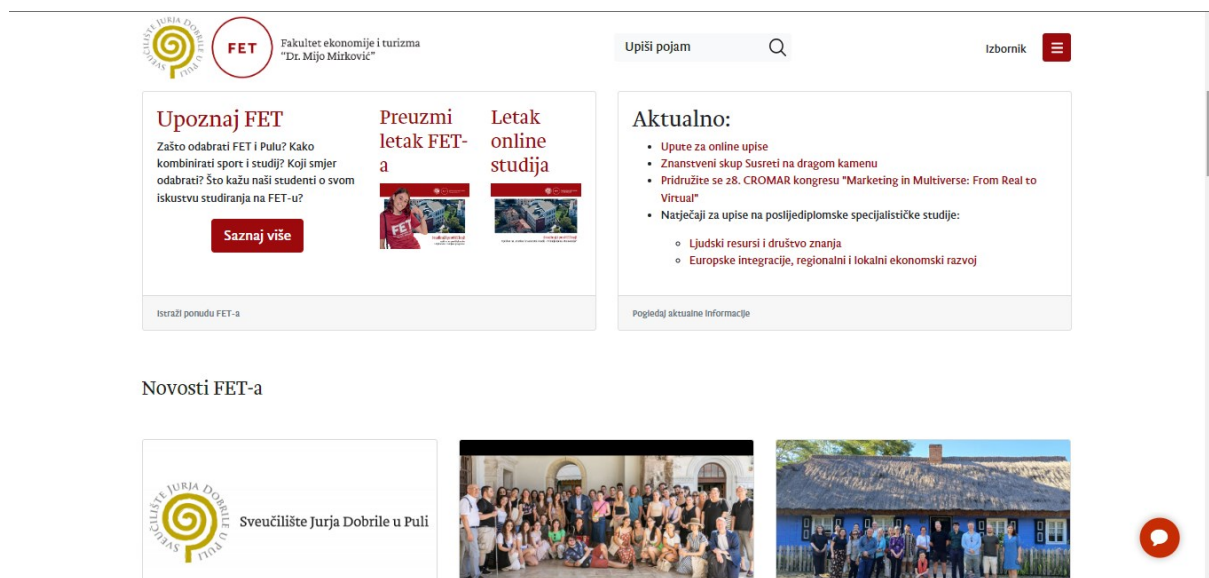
SVEUČILIŠTE JURJA DOBRILE U PULI

FET

Fakultet ekonomije i turizma
"Dr. Mijo Mirković"

Upiši pojam

Izbornik

Upoznaj FET

Zašto odabrati FET i Pulu? Kako kombinirati sport i studij? Koji smjer odabrati? Što kažu naši studenti o svom iskustvu studiranja na FET-u?

Saznaj više

Preuzmi letak FET-a

Letak online studija

Istraži ponudu FET-a

Aktualno:

- Upute za online upise
- Znanstveni skup Susreti na dragom kamenu
- Pridružite se 28. CROMAR kongresu "Marketing in Multiverse: From Real to Virtual"
- Natječaji za upise na poslijediplomske specijalističke studije:
  - Ljudski resursi i društvo znanja
  - Europske integracije, regionalni i lokalni ekonomski razvoj

Pogledaj aktualne informacije

Novosti FET-a

SVEUČILIŠTE JURJA DOBRILE U PULI

Sveučilište Jurja Dobrile u Puli